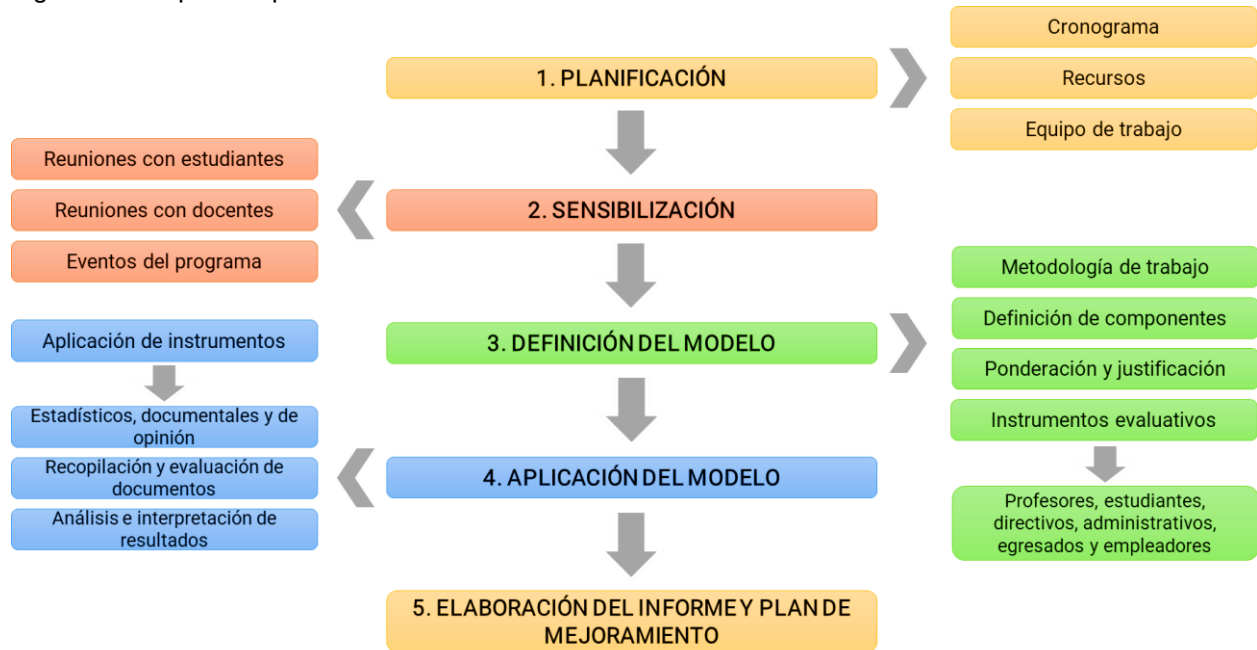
Cronograma

1. PLANIFICACIÓN

Recursos

Equipo de trabajo

Reuniones con estudiantes

Reuniones con docentes

2. SENSIBILIZACIÓN

Eventos del programa

Metodología de trabajo

Aplicación de instrumentos

3. DEFINICIÓN DEL MODELO

Definición de componentes

Ponderación y justificación

Estadísticos, documentales y de opinión

Instrumentos evaluativos

Recopilación y evaluación de documentos

4. APLICACIÓN DEL MODELO

Análisis e interpretación de resultados

Profesores, estudiantes, directivos, administrativos, egresados y empleadores

5. ELABORACIÓN DEL INFORME Y PLAN DE MEJORAMIENTO